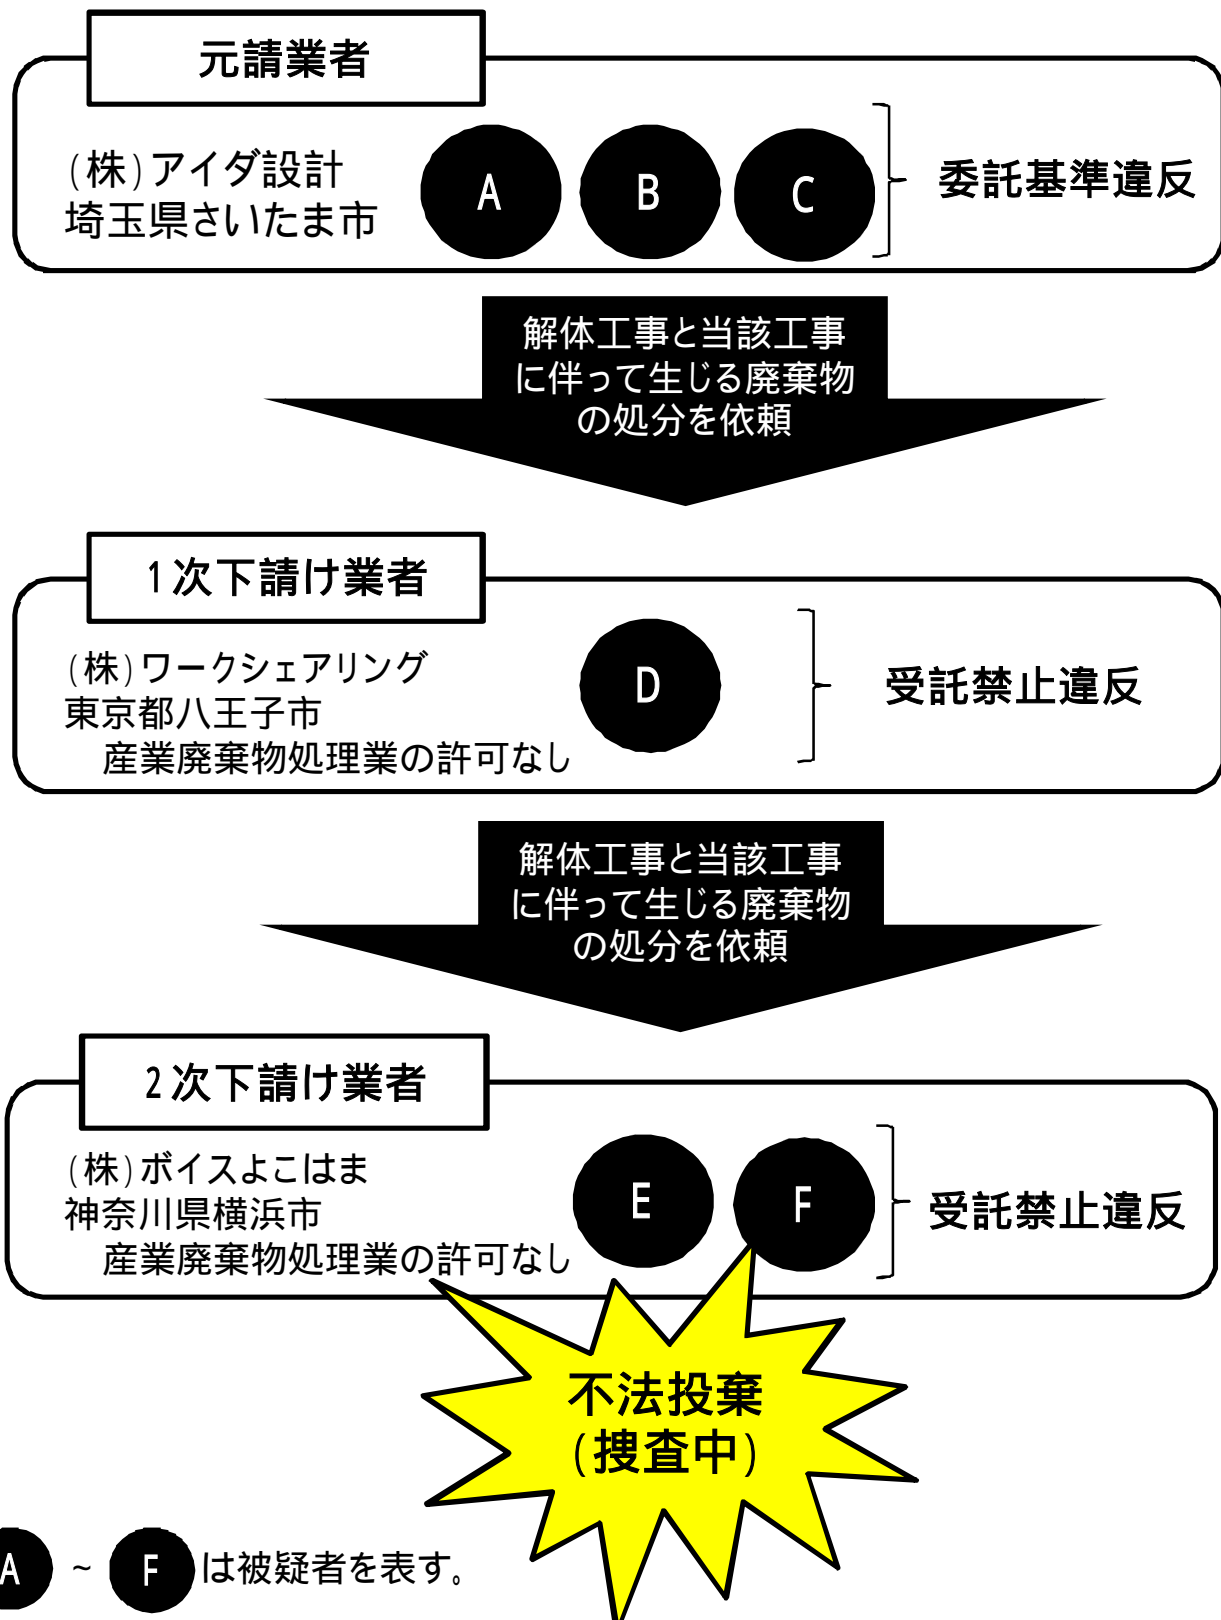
元請業者

(株)アイダ設計
埼玉県さいたま市

A B C

委託基準違反

解体工事と当該工事に伴って生じる廃棄物の処分を依頼

1次下請け業者

(株)ワークシェアリング
東京都八王子市
産業廃棄物処理業の許可なし

D

受託禁止違反

解体工事と当該工事に伴って生じる廃棄物の処分を依頼

2次下請け業者

(株)ボイスよこはま
神奈川県横浜市
産業廃棄物処理業の許可なし

E F

受託禁止違反

不法投棄
(捜査中)

A ~ F は被疑者を表す。